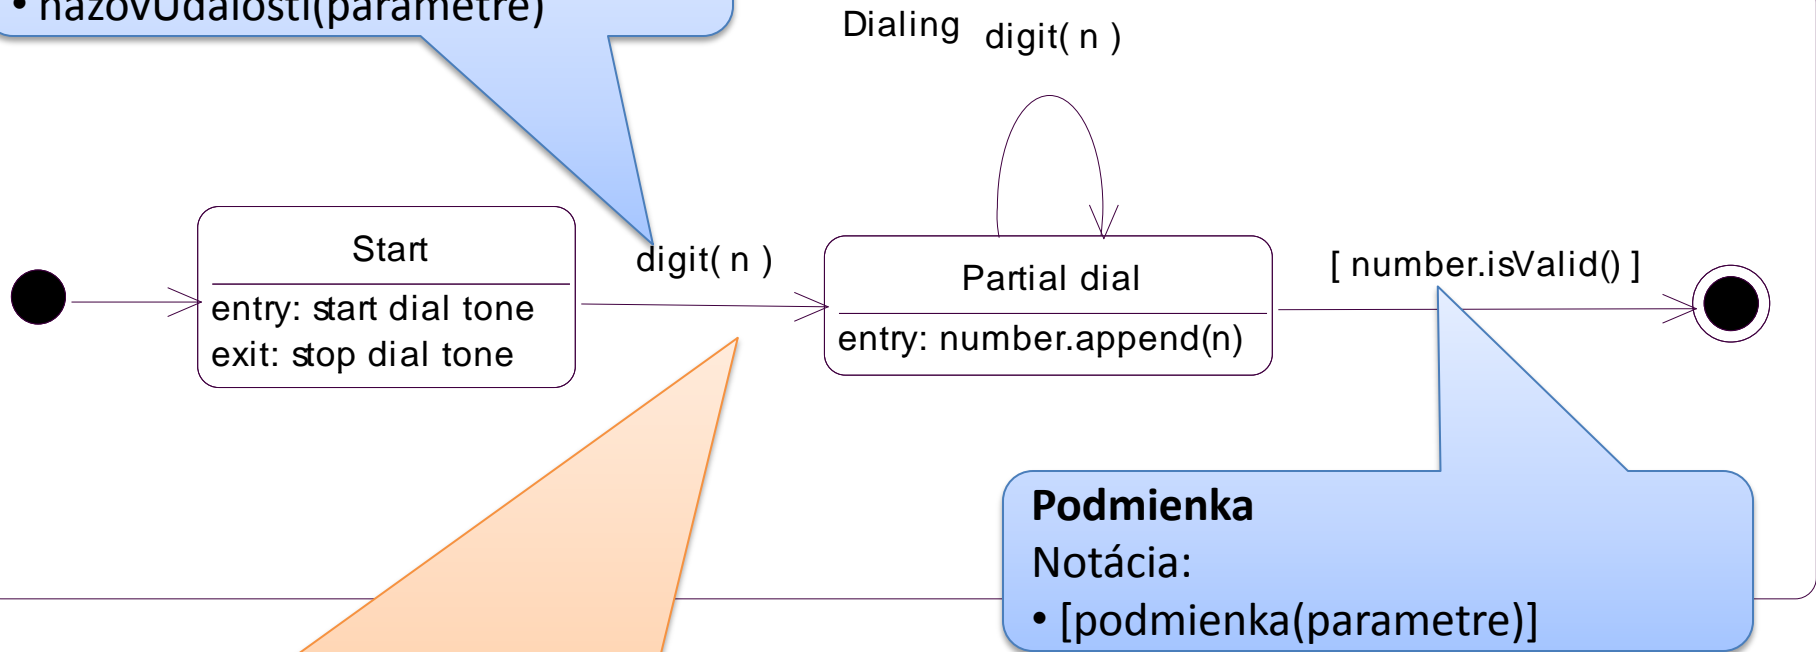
• nazovUdalosti(parametre)

Dialing

digit( n )

Start

entry: start dial tone
exit: stop dial tone

digit( n )

Partial dial

entry: number.append(n)

[ number.isValid() ]

**Podmienka**
Notácia:
• [podmienka(parametre)]